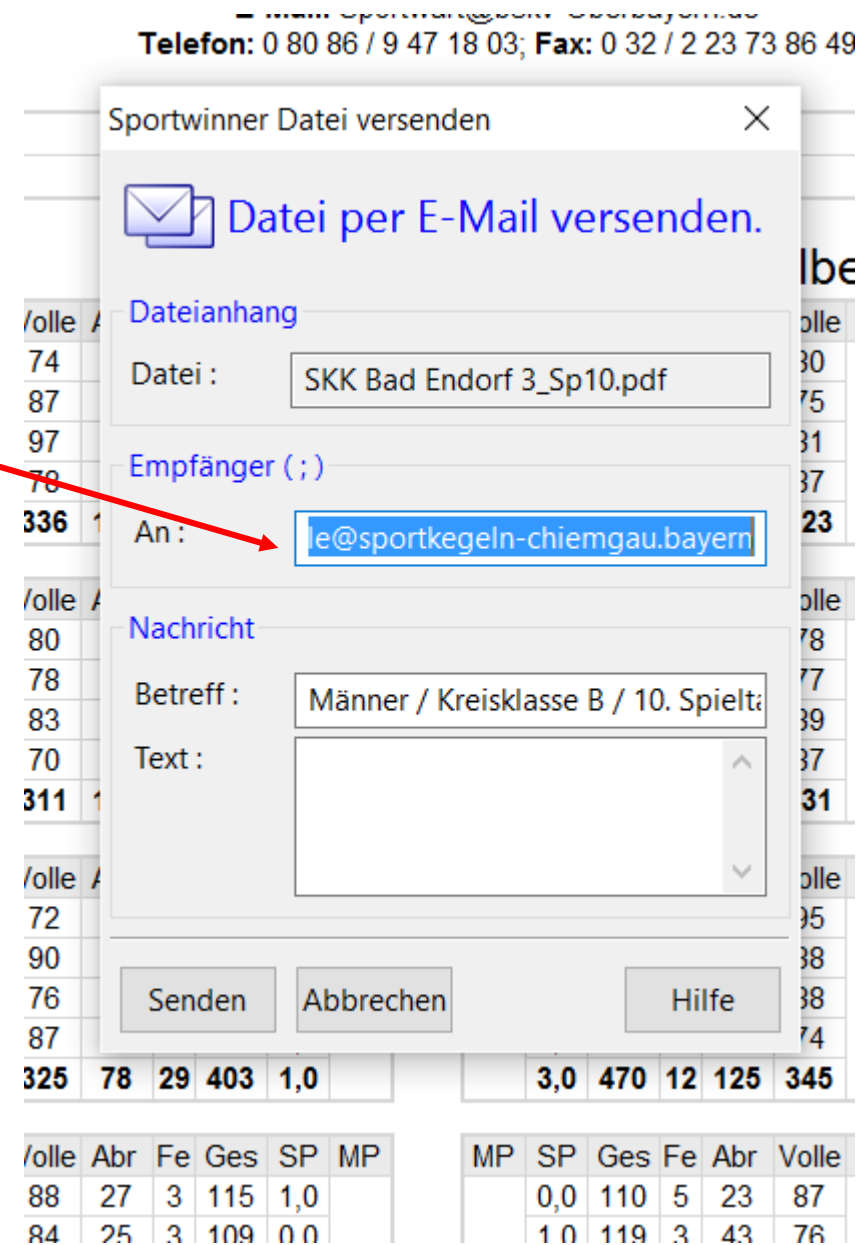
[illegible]
Telefon: 0 80 86 / 9 47 18 03; Fax: 0 32 / 2 23 73 86 49

Sportwinner Datei versenden

Datei per E-Mail versenden.

Dateianhang

Datei : SKK Bad Endorf 3_Sp10.pdf

Empfänger ( ; )

An : le@sportkegeln-chiemgau.bayern

Nachricht

Betreff : Männer / Kreisklasse B / 10. Spielta

Text :

Senden Abbrechen Hilfe

lbe

| /olle | A |
|---|---|
| 74 | |
| 87 | |
| 97 | |
| 78 | |
| 336 | 1 |

| /olle | A |
|---|---|
| 80 | |
| 78 | |
| 83 | |
| 70 | |
| 311 | 1 |

| /olle | A |
|---|---|
| 72 | |
| 90 | |
| 76 | |
| 87 | |
| 325 | 78 | 29 | 403 | 1,0 |

| olle |
|---|
| 30 |
| 75 |
| 31 |
| 37 |
| 23 |

| olle |
|---|
| 78 |
| 77 |
| 39 |
| 37 |
| 31 |

| olle |
|---|
| 95 |
| 38 |
| 38 |
| 74 |

3,0 470 12 125 345

| /olle | Abr | Fe | Ges | SP | MP |
|---|---|---|---|---|---|
| 88 | 27 | 3 | 115 | 1,0 | |
| 84 | 25 | 3 | 109 | 0,0 | |

| MP | SP | Ges | Fe | Abr | Volle |
|---|---|---|---|---|---|
| | 0,0 | 110 | 5 | 23 | 87 |
| | 1,0 | 119 | 3 | 43 | 76 |